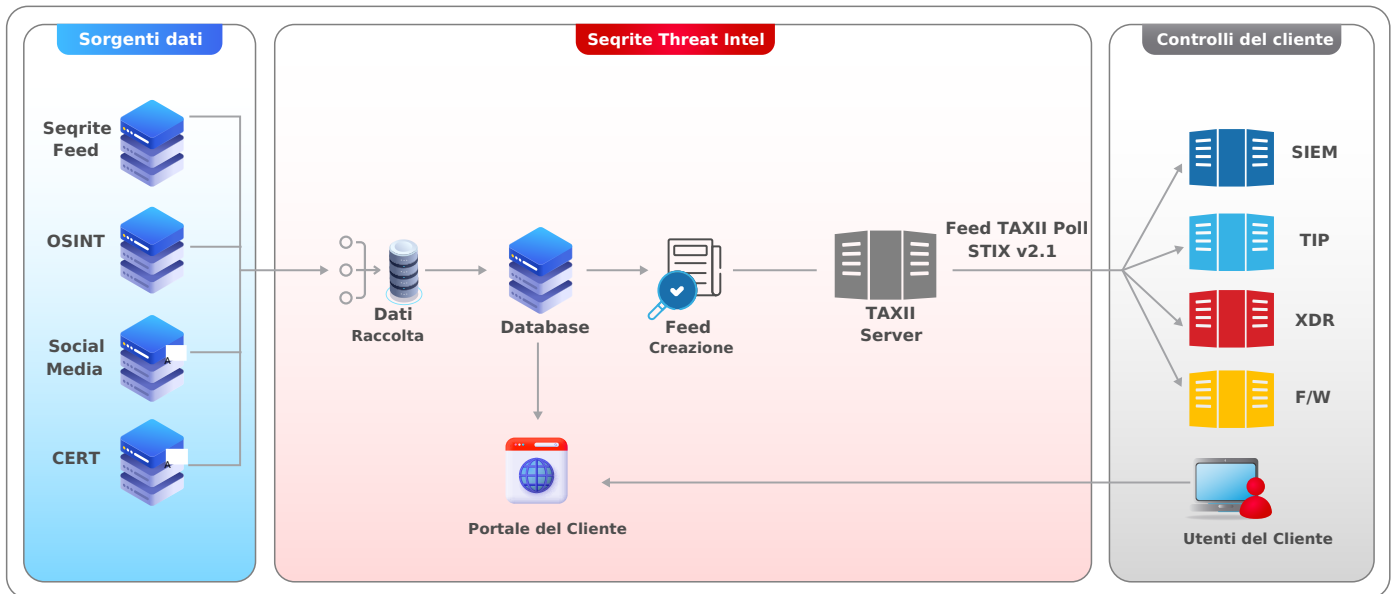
Sorgenti dati

Seqrite Feed

OSINT

Social Media

CERT

Seqrite Threat Intel

Dati Raccolta

Database

Feed Creazione

TAXII Server

Feed TAXII Poll STIX v2.1

Portale del Cliente

Controlli del cliente

SIEM

TIP

XDR

F/W

Utenti del Cliente